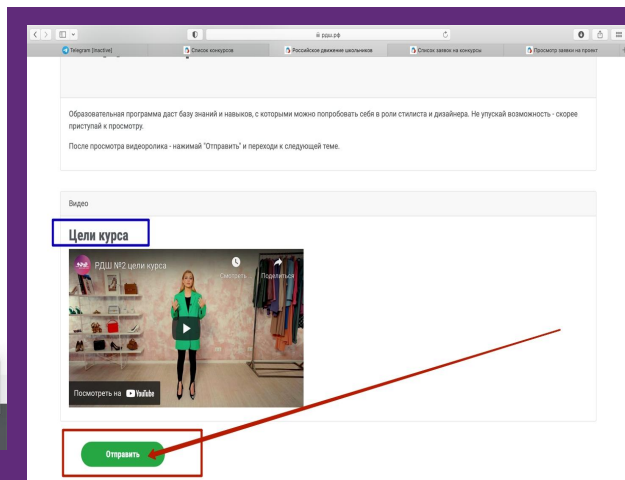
рдш.рф

Telegram (inactive)
Список конкурсов
Российское движение школьников
Список заявок на конкурсы
Просмотр заявки на проект

Образовательная программа даст базу знаний и навыков, с которыми можно попробовать себя в роли стилиста и дизайнера. Не упускай возможность - скорее приступай к просмотру.

После просмотра видеоролика - нажимай "Отправить" и переходи к следующей теме.

Видео

Цели курса

РДШ №2 цели курса
Смотреть позже
Поделиться
Посмотреть на YouTube

Отправить